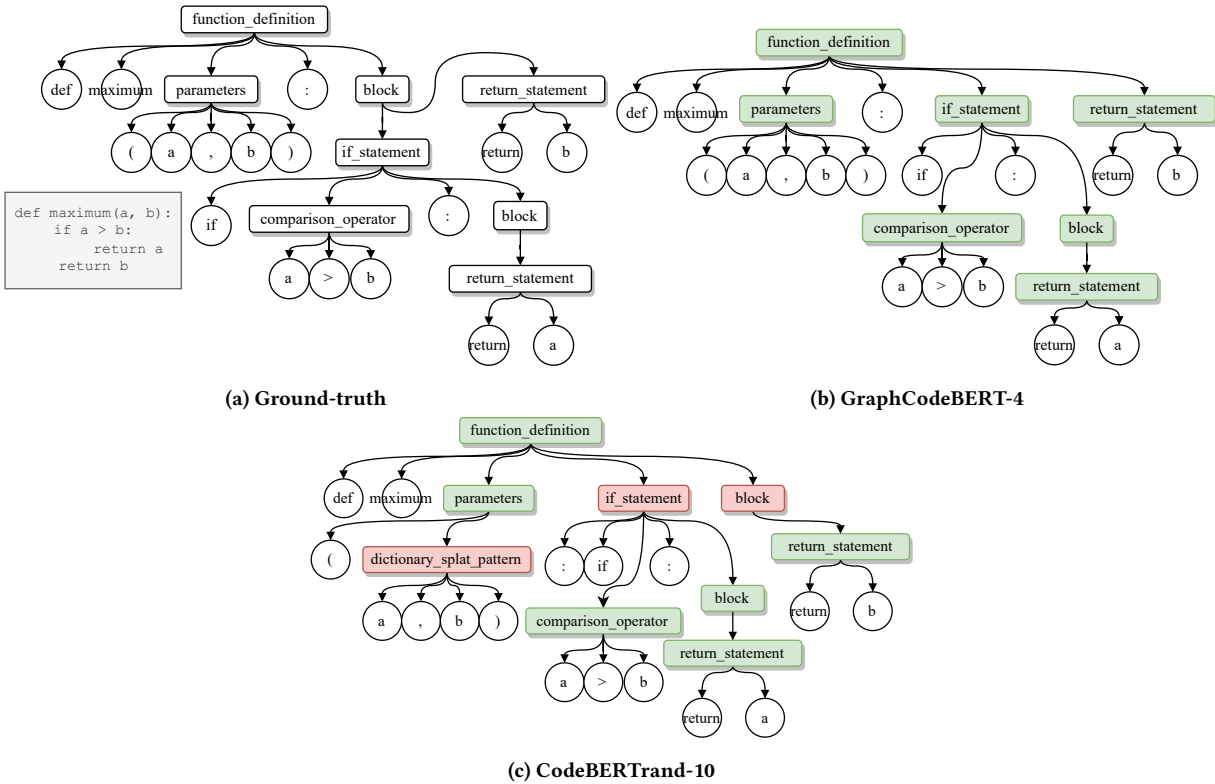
function_definition

def maximum parameters : block return_statement

( a , b )

return b

if_statement

if comparison_operator : block

a > b

return_statement

return a

def maximum(a, b):
    if a > b:
        return a
    return b

(a) Ground-truth

function_definition

def maximum parameters : if_statement return_statement

( a , b )

if :

return b

comparison_operator

block

a > b

return_statement

return a

(b) GraphCodeBERT-4

function_definition

def maximum parameters if_statement block

( dictionary_splat_pattern

: if :

return_statement

a , b )

return b

block

comparison_operator

a > b

return_statement

return a

(c) CodeBERTrand-10